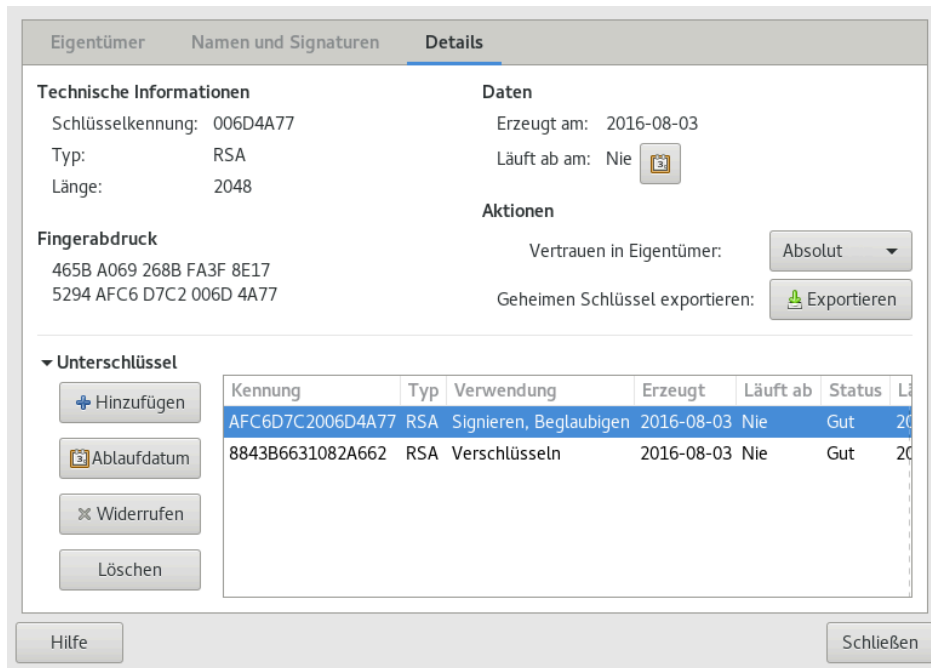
Eigentümer Namen und Signaturen Details

Technische Informationen

Schlüsselkennung: 006D4A77
Typ: RSA
Länge: 2048

Fingerabdruck

465B A069 268B FA3F 8E17
5294 AFC6 D7C2 006D 4A77

Daten

Erzeugt am: 2016-08-03
Läuft ab am: Nie

Aktionen

Vertrauen in Eigentümer: Absolut
Geheimen Schlüssel exportieren: Exportieren

Unterschlüssel

Hinzufügen
Ablaufdatum
Widerrufen
Löschen

| Kennung | Typ | Verwendung | Erzeugt | Läuft ab | Status | Lä |
|---|---|---|---|---|---|---|
| AFC6D7C2006D4A77 | RSA | Signieren, Beglaubigen | 2016-08-03 | Nie | Gut | 20 |
| 8843B6631082A662 | RSA | Verschlüsseln | 2016-08-03 | Nie | Gut | 20 |

Hilfe
Schließen